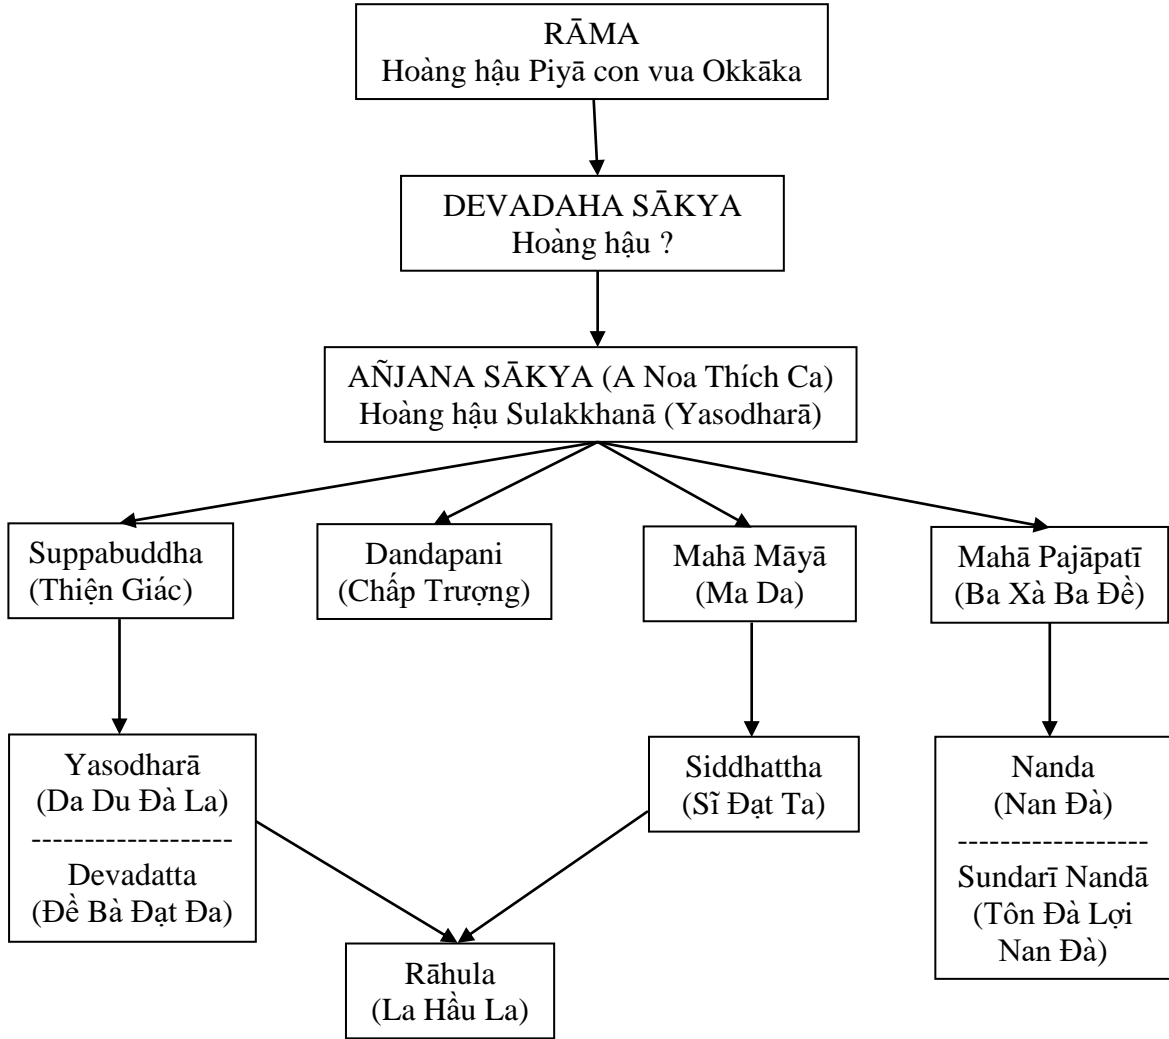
RĀMA
Hoàng hậu Piyā con vua Okkāka

DEVADAHA SĀKYA
Hoàng hậu ?

AÑJANA SĀKYA (A Noa Thích Ca)
Hoàng hậu Sulakkhanā (Yasodharā)

Suppabuddha
(Thiện Giác)

Dandapani
(Chấp Trượng)

Mahā Māyā
(Ma Da)

Mahā Pajāpatī
(Ba Xà Ba Đề)

Yasodharā
(Da Du Đà La)
-------------------
Devadatta
(Đề Bà Đạt Đa)

Siddhattha
(Sĩ Đạt Ta)

Nanda
(Nan Đà)
------------------
Sundarī Nandā
(Tôn Đà Lợi
Nan Đà)

Rāhula
(La Hầu La)